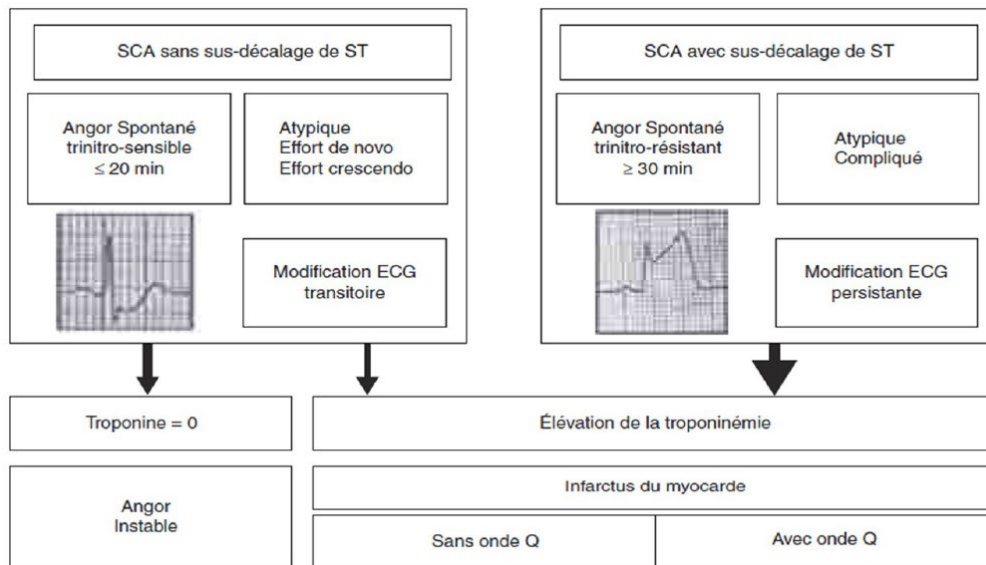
SCA sans sus-décalage de ST

Angor Spontané
trinitro-sensible
$\leq 20$ min

Atypique
Effort de novo
Effort crescendo

Modification ECG
transitoire

SCA avec sus-décalage de ST

Angor Spontané
trinitro-résistant
$\geq 30$ min

Atypique
Compliqué

Modification ECG
persistante

Troponine = 0

Élévation de la troponinémie

Angor
Instable

Infarctus du myocarde

Sans onde Q

Avec onde Q